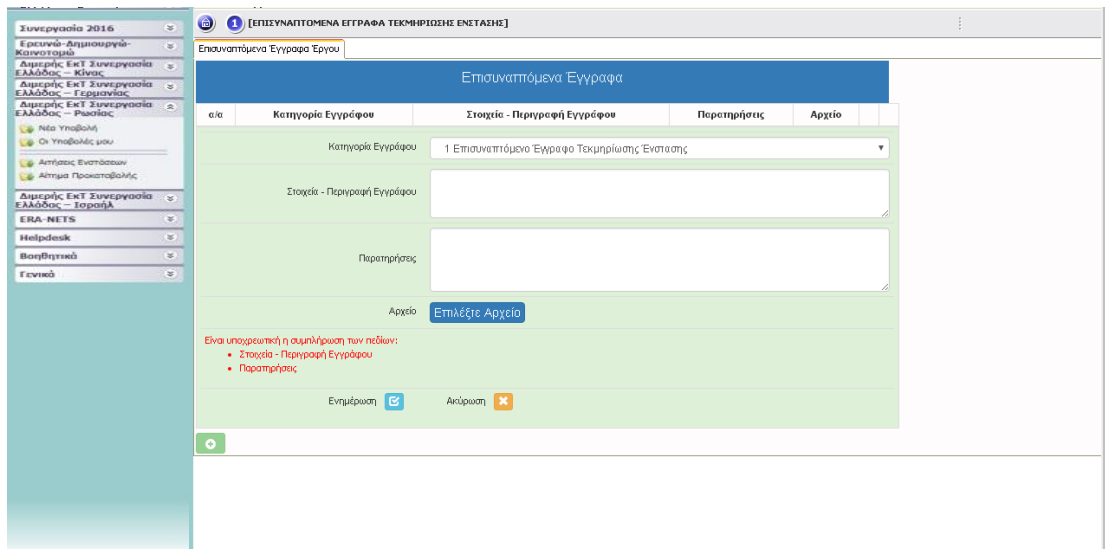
Συνεργασία 2016
Ερευνώ-Δημιουργώ-Καινοτομώ
Διμερής ΕκΤ Συνεργασία Ελλάδας – Κίνας
Διμερής ΕκΤ Συνεργασία Ελλάδας – Γερμανίας
Διμερής ΕκΤ Συνεργασία Ελλάδας – Ρωσίας
Νέα Υποβολή
Οι Υποβολές μου
Αιτήσεις Ενστάσεων
Αίτημα Προκαταβολής
Διμερής ΕκΤ Συνεργασία Ελλάδας – Ισραήλ
ERA-NETS
Helpdesk
Βοηθητικά
Γενικά

1 [ΕΠΙΣΥΝΑΠΤΟΜΕΝΑ ΕΓΓΡΑΦΑ ΤΕΚΜΗΡΙΩΣΗΣ ΕΝΣΤΑΣΗΣ]

Επισυναπτόμενα Έγγραφα Έργου

Επισυναπτόμενα Έγγραφα

| α/α | Κατηγορία Εγγράφου | Στοιχεία - Περιγραφή Εγγράφου | Παρατηρήσεις | Αρχείο |
|---|---|---|---|---|

Κατηγορία Εγγράφου
1 Επισυναπτόμενο Έγγραφο Τεκμηρίωσης Ένστασης

Στοιχεία - Περιγραφή Εγγράφου

Παρατηρήσεις

Αρχείο
Επιλέξτε Αρχείο

Είναι υποχρεωτική η συμπλήρωση των πεδίων:
• Στοιχεία - Περιγραφή Εγγράφου
• Παρατηρήσεις

Ενημέρωση
Ακύρωση